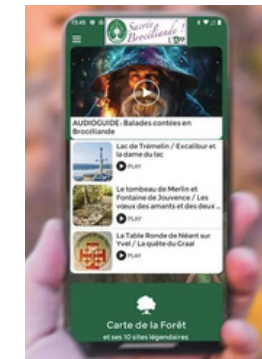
15:45

Sacrée Brocéliande !

AUDIOGUIDE : Balades contées en Brocéliande

Lac de Trémelin / Excalibur et la dame du lac

PLAY

Le tombeau de Merlin et Fontaine de Jouvence / Les vœux des amants et des deux ...

PLAY

La Table Ronde de Néant sur Yvel / La quête du Graal

PLAY

Carte de la Forêt

et ses 10 sites légendaires